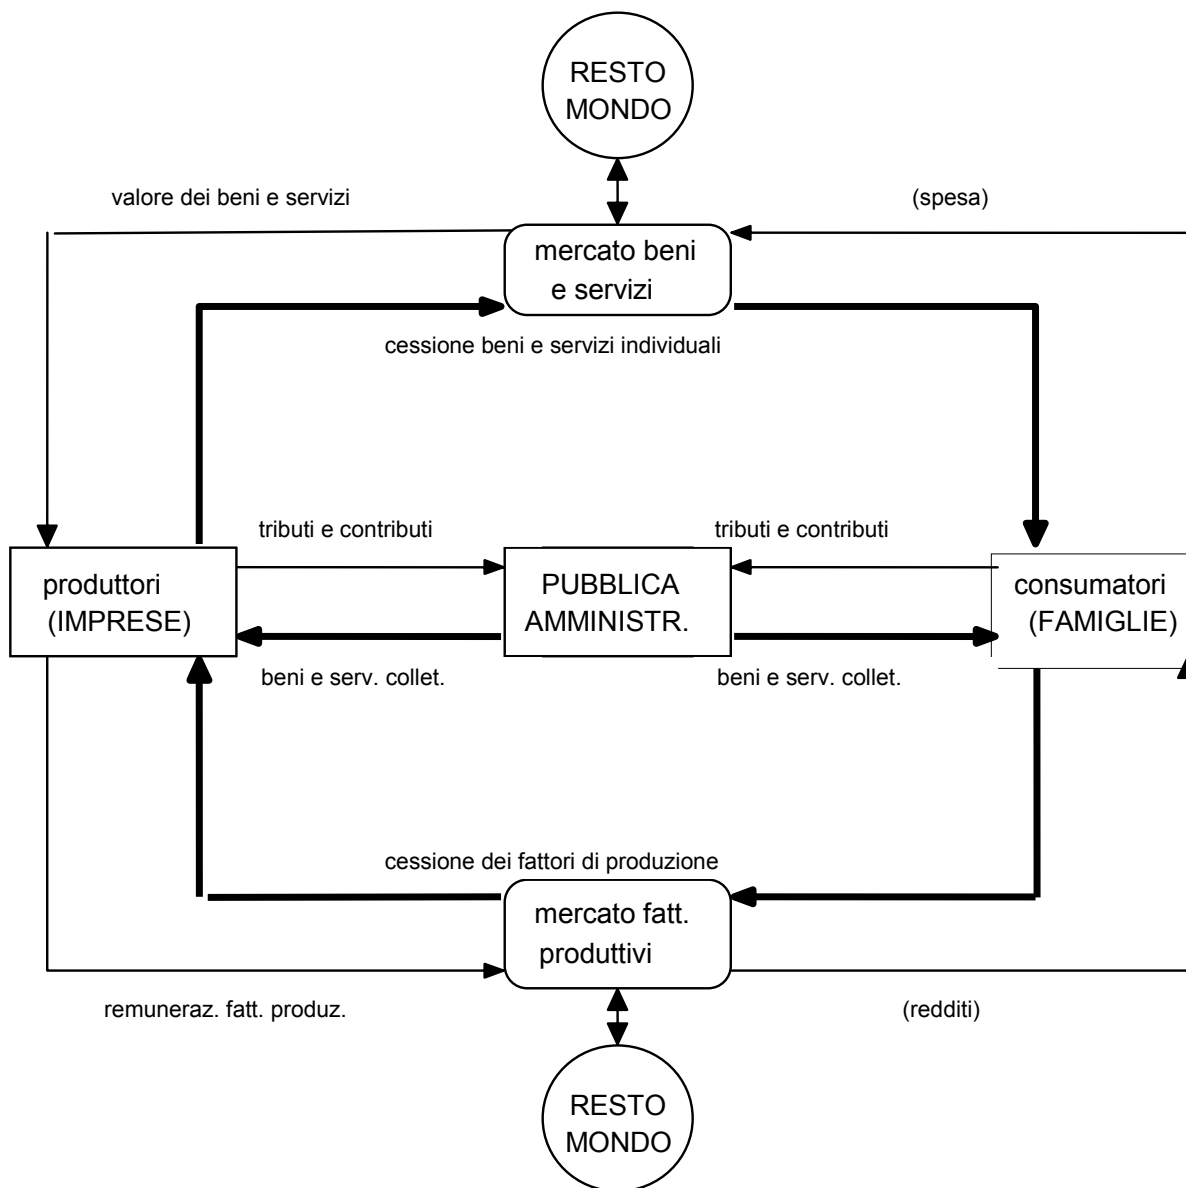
RESTO MONDO

valore dei beni e servizi

(spesa)

mercato beni e servizi

cessione beni e servizi individuali

tributi e contributi

tributi e contributi

produttori (IMPRESE)

PUBBLICA AMMINISTR.

consumatori (FAMIGLIE)

beni e serv. collet.

beni e serv. collet.

cessione dei fattori di produzione

mercato fatt. produttivi

remuneraz. fatt. produz.

(redditi)

RESTO MONDO